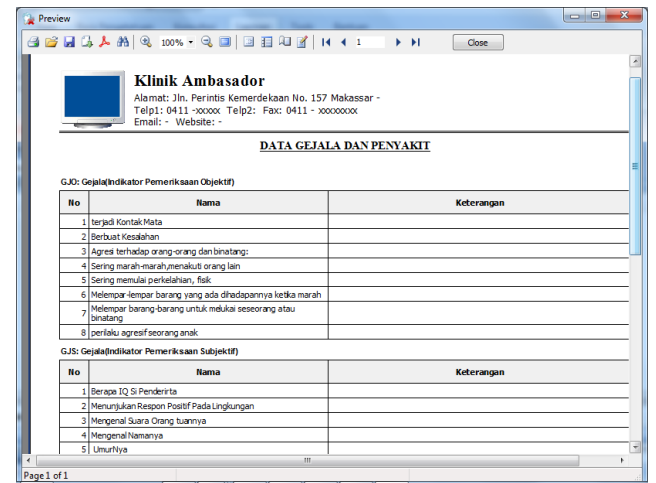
Preview

100%

1

Close

Klinik Ambasador
Alamat: Jln. Perintis Kemerdekaan No. 157 Makassar -
Telp1: 0411 -xxxxx Telp2: Fax: 0411 - xxxxxxxx
Email: - Website: -

DATA GEJALA DAN PENYAKIT

GJO: Gejala(Indikator Pemeriksaan Objektif)

| No | Nama | Keterangan |
|---|---|---|
| 1 | terjadi Kontak Mata | |
| 2 | Berbuat Kesalahan | |
| 3 | Agresi terhadap orang-orang dan binatang: | |
| 4 | Sering marah-marah,menakuti orang lain | |
| 5 | Sering memulai perkelahian, fisik | |
| 6 | Melempar-lempar barang yang ada dihadapannya ketika marah | |
| 7 | Melempar barang-barang untuk melukai seseorang atau binatang | |
| 8 | perilaku agresif seorang anak | |

GJS: Gejala(Indikator Pemeriksaan Subjektif)

| No | Nama | Keterangan |
|---|---|---|
| 1 | Berapa IQ Si Penderirta | |
| 2 | Menunjukan Respon Positif Pada Lingkungan | |
| 3 | Mengenal Suara Orang tuannya | |
| 4 | Mengenal Namanya | |
| 5 | UmurNya | |

Page 1 of 1